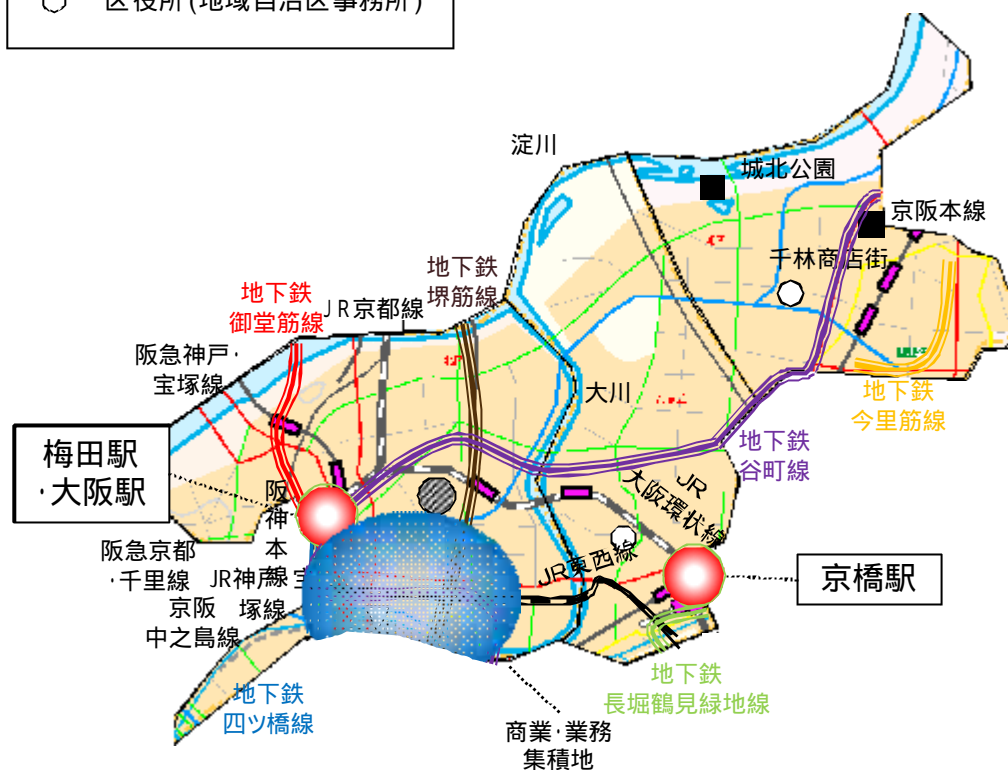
区役所(地域自治区事務所)

淀川

城北公園

京阪本線

千林商店街

地下鉄
堺筋線

地下鉄
御堂筋線

JR京都線

阪急神戸・
宝塚線

大川

地下鉄
今里筋線

梅田駅
・大阪駅

地下鉄
谷町線

JR
大阪環状線

阪神本線

阪急京都
・千里線

JR神戸線

宝塚線

京阪
中之島線

JR東西線

京橋駅

地下鉄
長堀鶴見緑地線

地下鉄
四ツ橋線

商業・業務
集積地